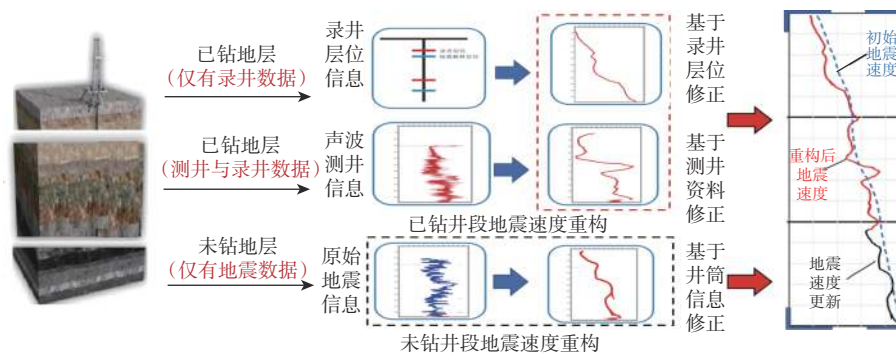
已钻地层
（仅有录井数据）

录井层位信息

基于录井层位修正

已钻地层
（测井与录井数据）

声波测井信息

基于测井资料修正

已钻井段地震速度重构

未钻地层
（仅有地震数据）

原始地震信息

基于井筒信息修正

未钻井段地震速度重构

初始地震速度

重构后地震速度

地震速度更新